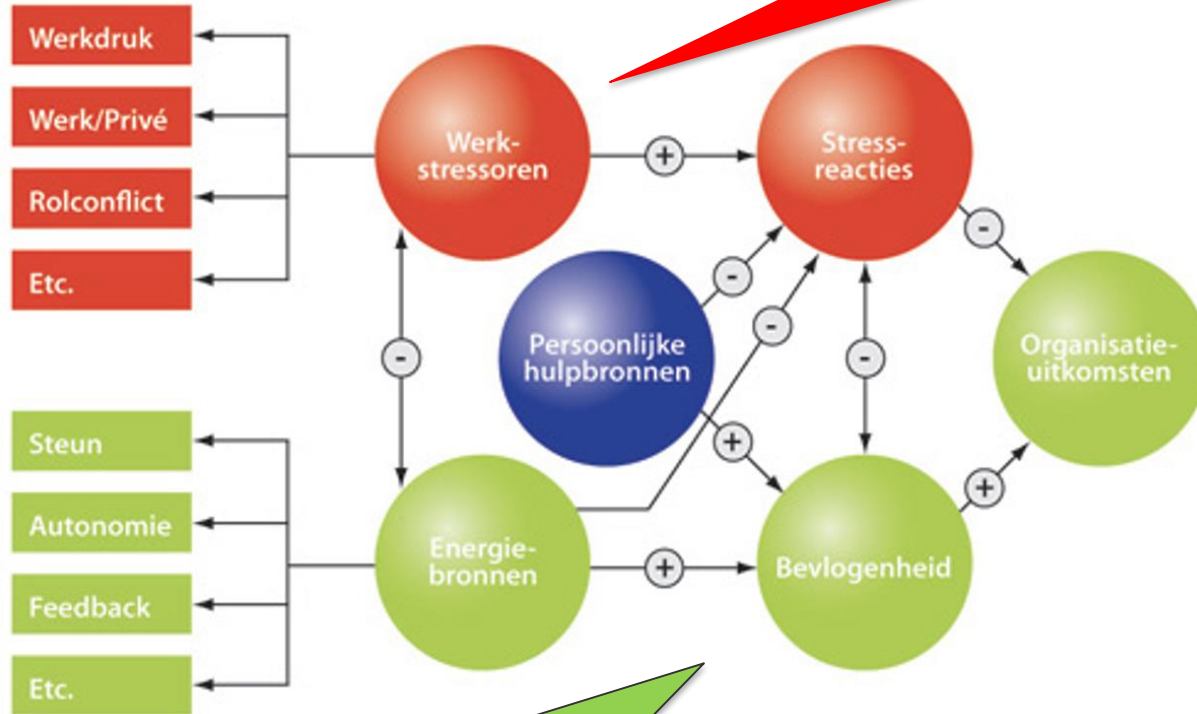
Werkdruk

Werk/Privé

Rolconflict

Etc.

Werkstressoren

+

Stressreacties

-

-

Persoonlijke hulpbronnen

-

-

-

Organisatieuitkomsten

+

Steun

Autonomie

Feedback

Etc.

Energiebronnen

+

Bevlogenheid

+